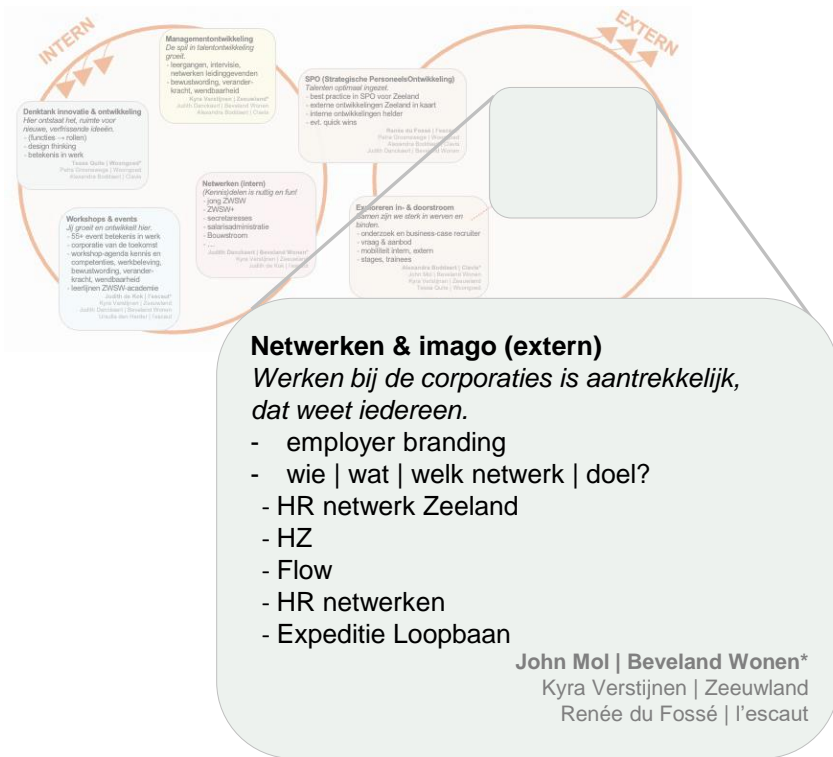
INTERN

EXTERN

**Managementontwikkeling**
*De spil in talentontwikkeling groeit.*
- leergangen, intervisie, netwerken leidinggevenden
- bewustwording, veranderkracht, wendbaarheid
Kyra Verstijnen | Zeeuwland*
Judith Dankaart | Beveland Wonen
Alexandra Boddaert | Clavis

**Denktank innovatie & ontwikkeling**
*Hier ontstaat het, ruimte voor nieuwe, verfrissende ideeën.*
- (functies → rollen)
- design thinking
- betekenis in werk
Tessa Quite | Woongoed*
Petra Groenewege | Woongoed
Alexandra Boddaert | Clavis

**SPO (Strategische PersoneelsOntwikkeling)**
*Talenten optimaal ingezet.*
- best practice in SPO voor Zeeland
- externe ontwikkelingen Zeeland in kaart
- interne ontwikkelingen helder
- evt. quick wins
Renée du Fossé | l'escaut
Petra Groenewege | Woongoed
Alexandra Boddaert | Clavis
Judith Dankaart | Beveland Wonen

**Netwerken (intern)**
*(Kennis)delen is nuttig en fun!*
- jong ZWSW
- ZWSW+
- secretaresses
- salarisadministratie
- Bouwstroom
- ...
Judith Dankaart | Beveland Wonen*
Kyra Verstijnen | Zeeuwland
Judith de Rek | l'escaut

**Exploreren in- & doorstroom**
*Samen zijn we sterk in werven en binden.*
- onderzoek en business-case recruiter
- vraag & aanbod
- mobiliteit intern, extern
- stages, trainees
Alexandra Boddaert | Clavis*
John Mol | Beveland Wonen
Kyra Verstijnen | Zeeuwland
Tessa Quite | Woongoed

**Workshops & events**
*Jij groeit en ontwikkelt hier.*
- 55+ event betekenis in werk
- corporatie van de toekomst
- workshop-agenda kennis en competenties, werkbeleving, bewustwording, veranderkracht, wendbaarheid
- leerlijnen ZWSW-academie
Judith de Rek | l'escaut*
Kyra Verstijnen | Zeeuwland
Judith Dankaart | Beveland Wonen
Ursula den Hartog | l'escaut

**Netwerken & imago (extern)**
*Werken bij de corporaties is aantrekkelijk, dat weet iedereen.*
- employer branding
- wie | wat | welk netwerk | doel?
- HR netwerk Zeeland
- HZ
- Flow
- HR netwerken
- Expeditie Loopbaan
**John Mol | Beveland Wonen***
Kyra Verstijnen | Zeeuwland
Renée du Fossé | l'escaut